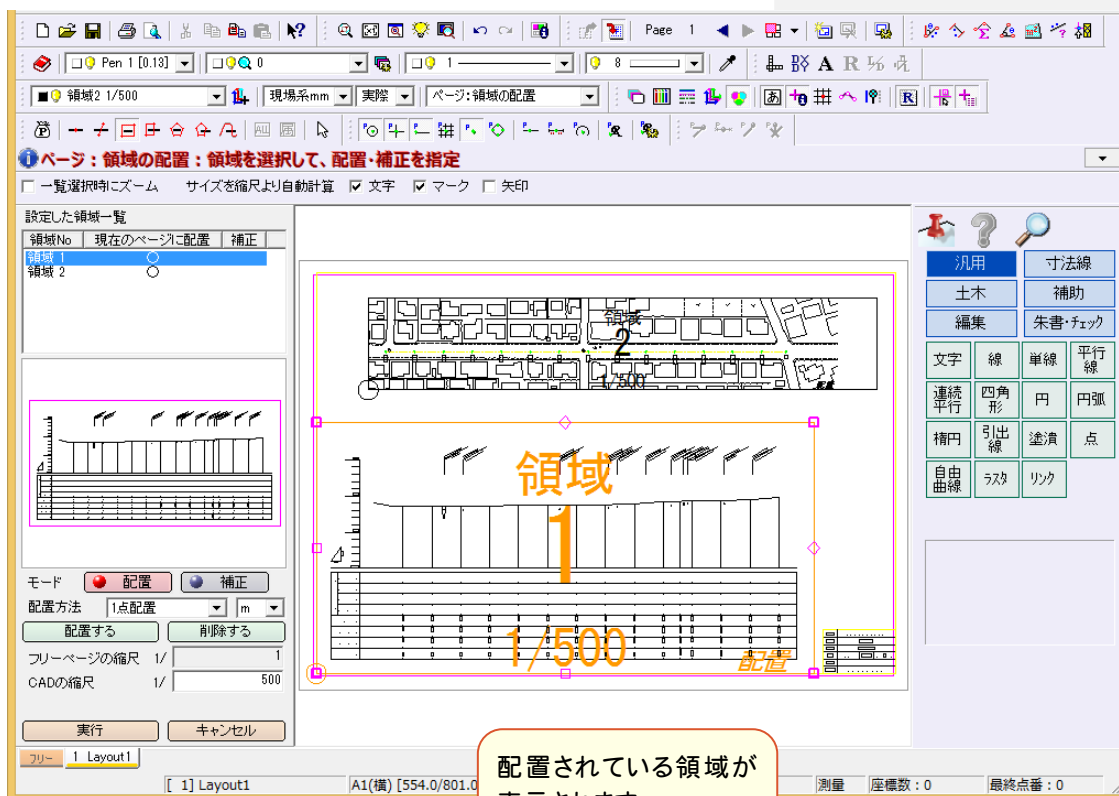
Page 1

Pen 1 [0.13]
0
1
8

領域2 1/500
現場系mm
実際
ページ:領域の配置

ページ：領域の配置：領域を選択して、配置・補正を指定

一覧選択時にズーム サイズを縮尺より自動計算 文字 マーク 矢印

設定した領域一覧

| 領域No | 現在のページに配置 | 補正 |
|---|---|---|
| 領域 1 | ○ | |
| 領域 2 | ○ | |

モード 配置 補正
配置方法 1点配置 m
配置する 削除する
フリーページの縮尺 1/ 1
CADの縮尺 1/ 500
実行 キャンセル

領域
2
1/500

領域
1
1/500
配置

汎用 寸法線
土木 補助
編集 朱書・チェック
文字 線 単線 平行線
連続平行 四角形 円 円弧
楕円 引出線 塗潰 点
自由曲線 ラスタ リンク

フリー 1 Layout1

[ 1] Layout1 A1(横) [554.0/801.0 測量 座標数：0 最終点番：0

配置されている領域が
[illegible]